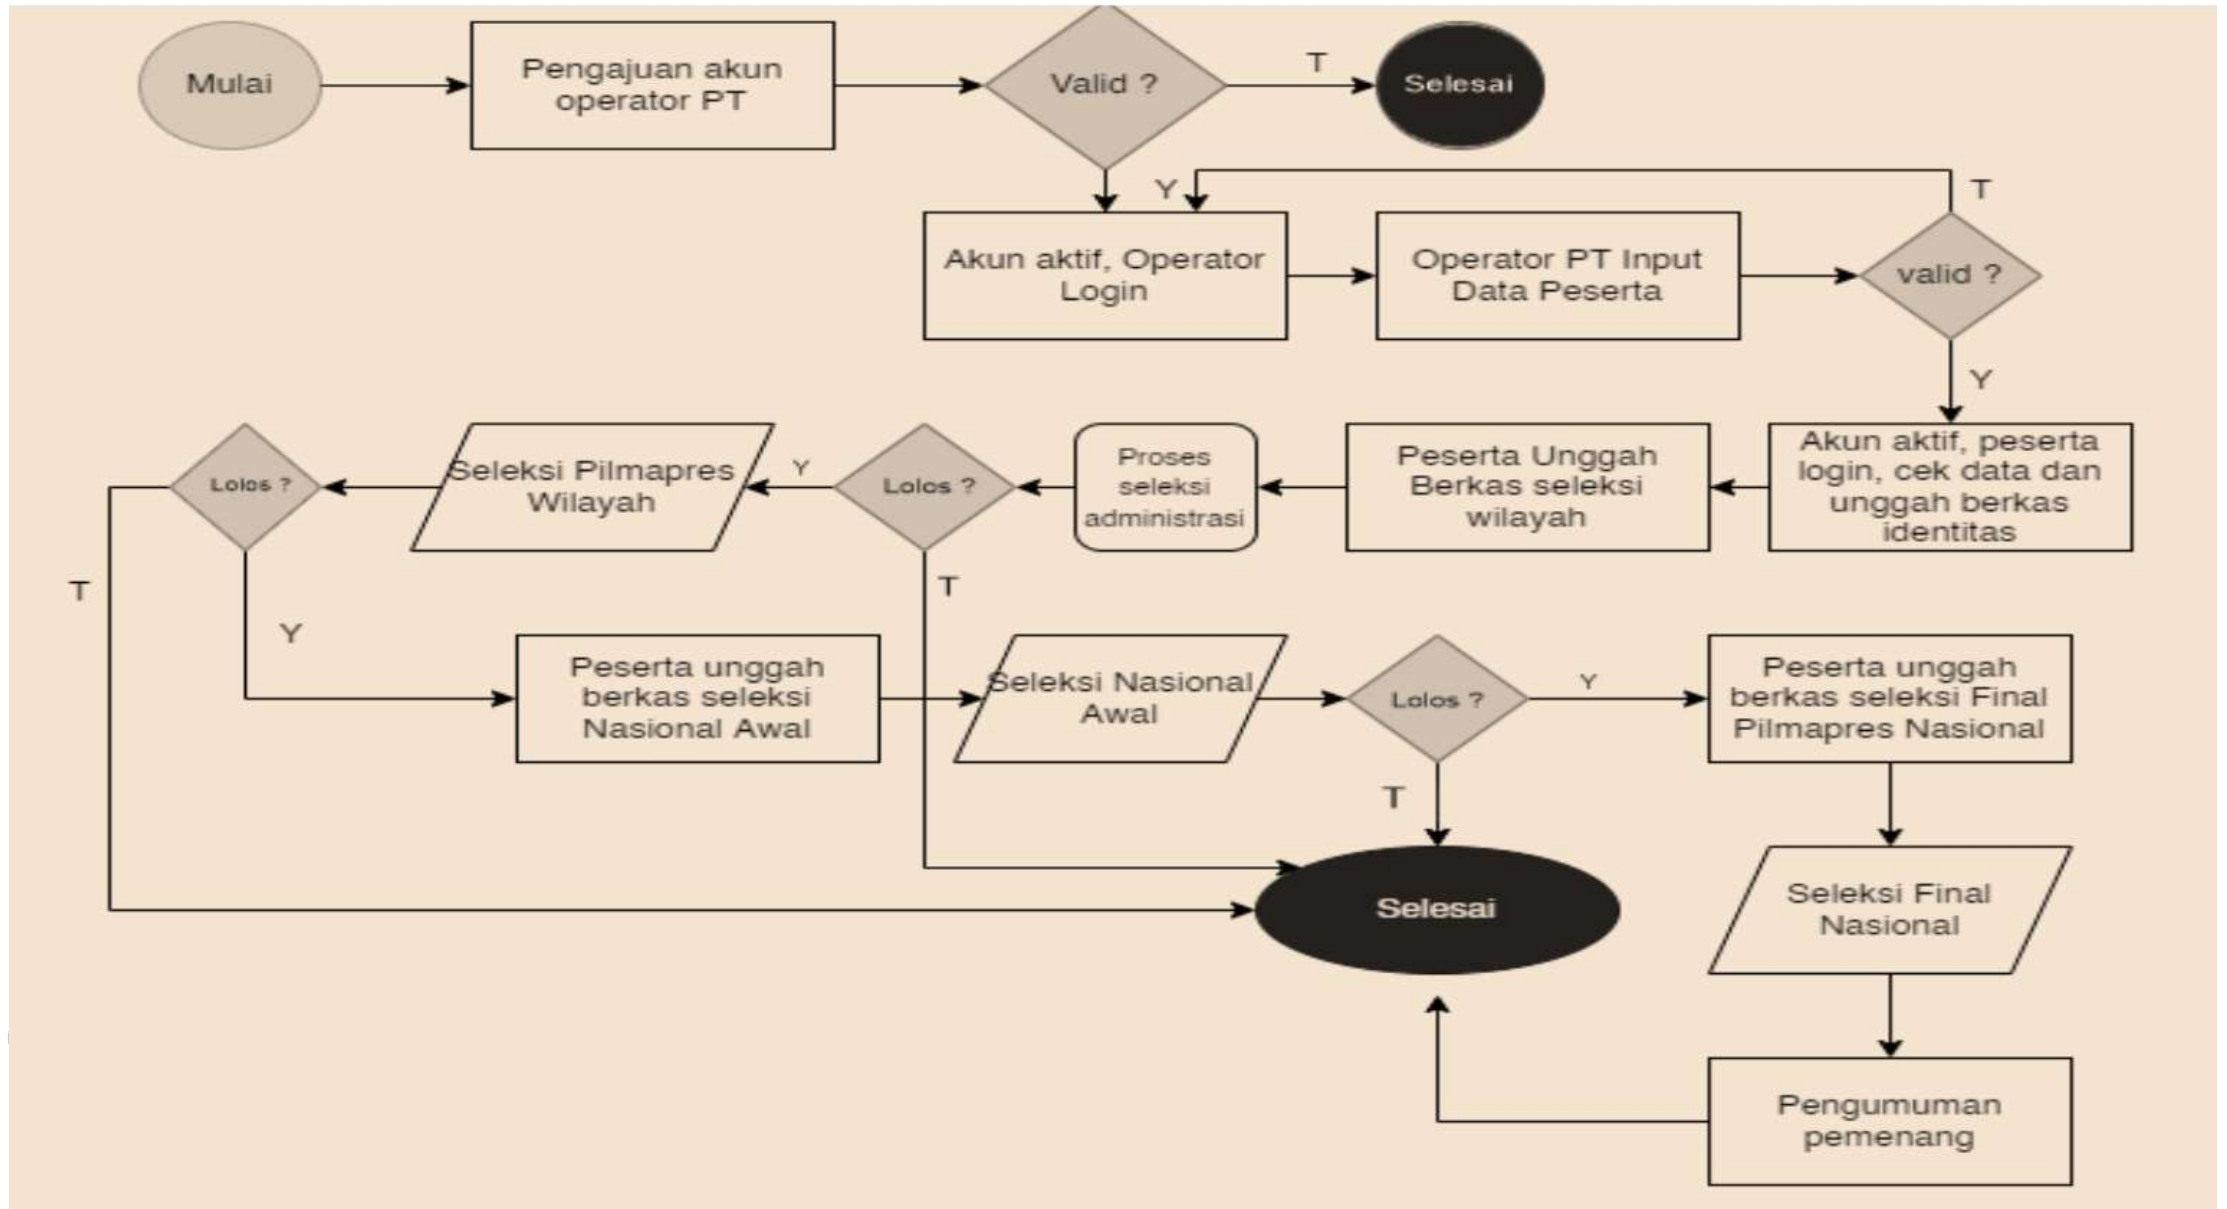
Mulai

Pengajuan akun operator PT

Valid ?

T

Selesai

Y

T

Akun aktif, Operator Login

Operator PT Input Data Peserta

valid ?

Y

Akun aktif, peserta login, cek data dan unggah berkas identitas

Peserta Unggah Berkas seleksi wilayah

Proses seleksi administrasi

Lolos ?

Y

Seleksi Pilmapres Wilayah

Lolos ?

T

T

Y

Peserta unggah berkas seleksi Nasional Awal

Seleksi Nasional Awal

Lolos ?

Y

Peserta unggah berkas seleksi Final Pilmapres Nasional

T

Selesai

Seleksi Final Nasional

Pengumuman pemenang